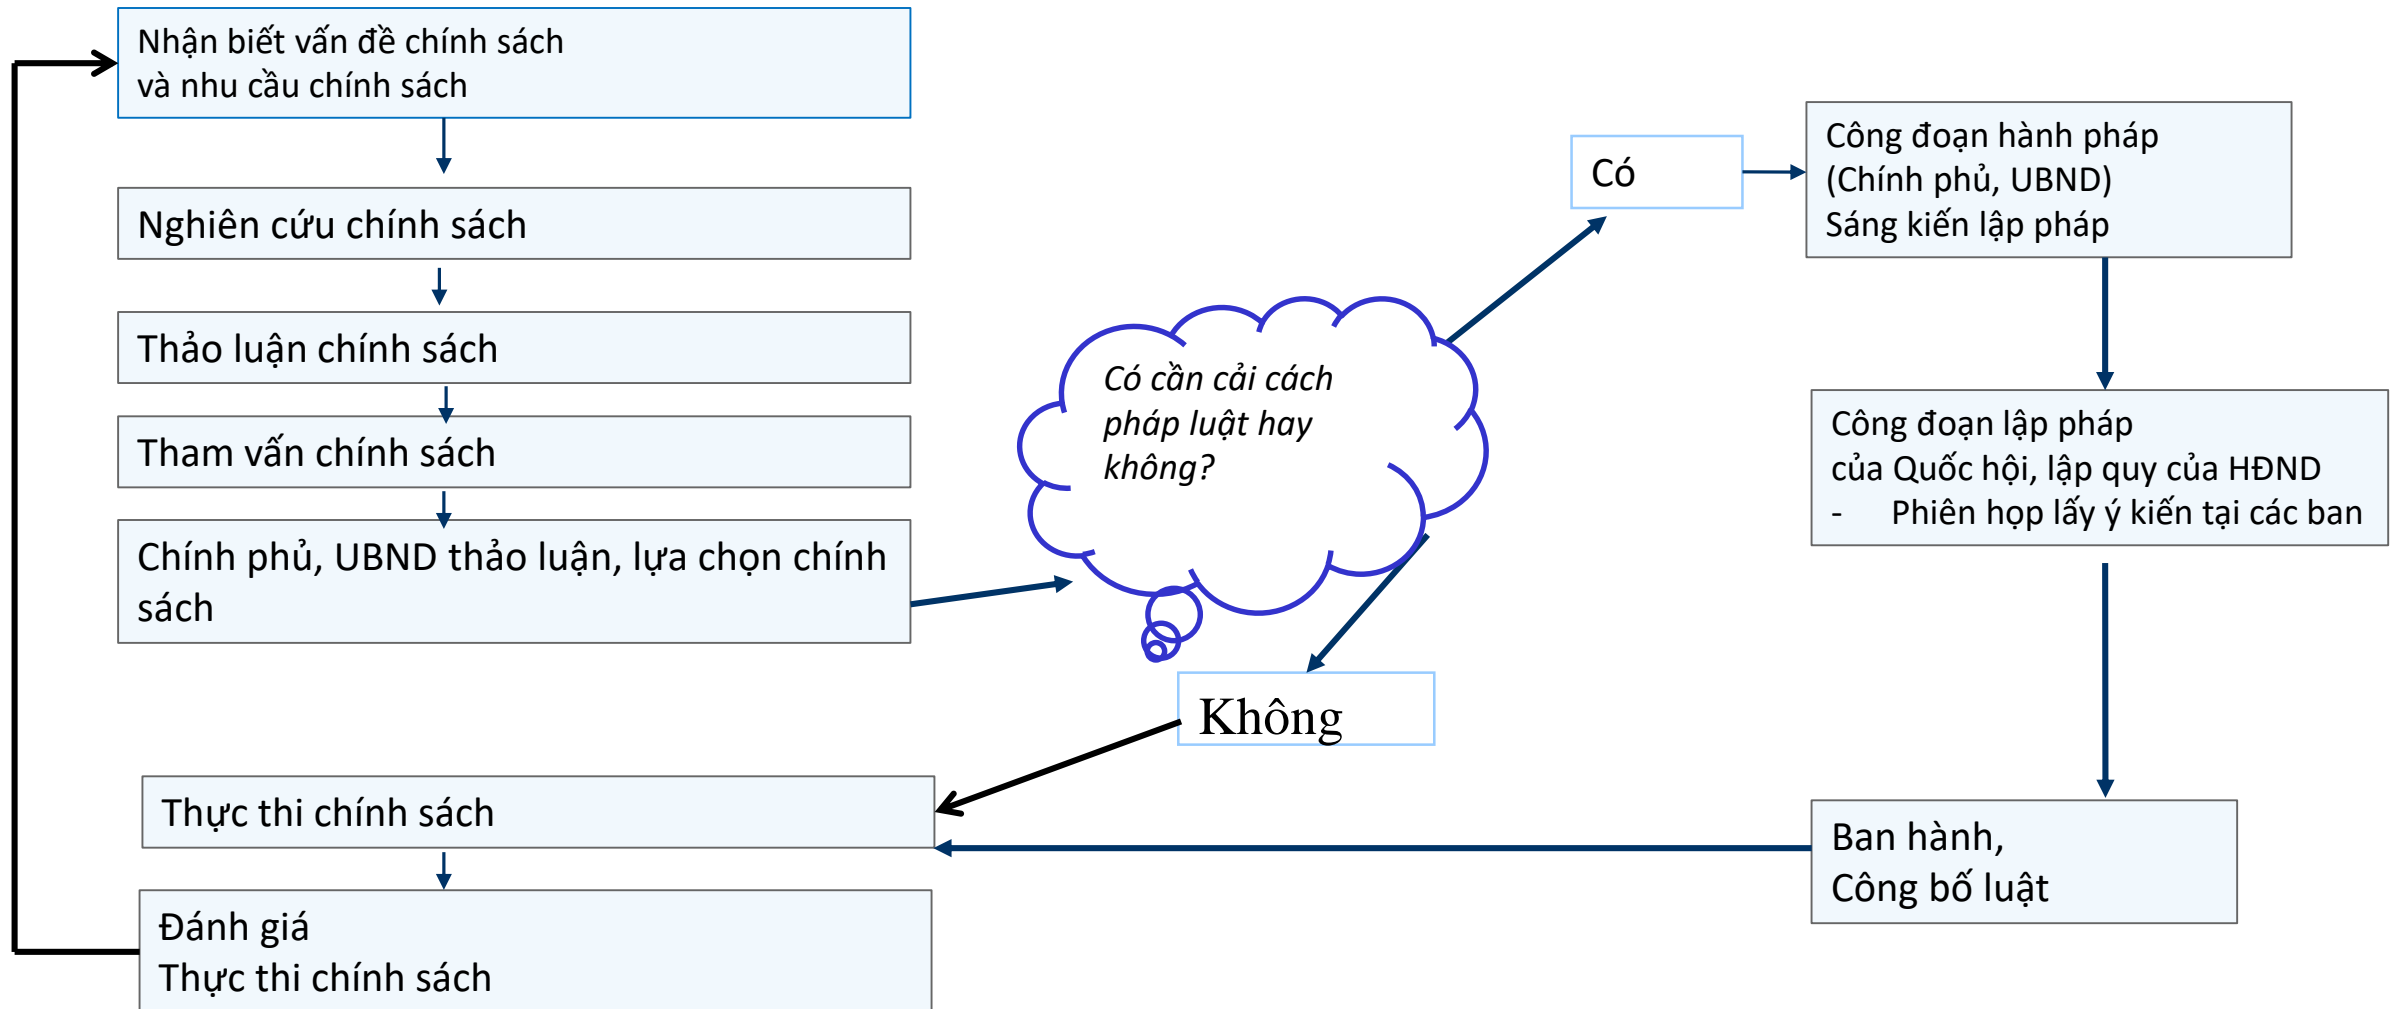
Nhận biết vấn đề chính sách
và nhu cầu chính sách

Nghiên cứu chính sách

Thảo luận chính sách

Tham vấn chính sách

Chính phủ, UBND thảo luận, lựa chọn chính sách

Có cần cải cách pháp luật hay không?

Có

Công đoạn hành pháp
(Chính phủ, UBND)
Sáng kiến lập pháp

Công đoạn lập pháp
của Quốc hội, lập quy của HĐND
- Phiên họp lấy ý kiến tại các ban

Không

Thực thi chính sách

Ban hành,
Công bố luật

Đánh giá
Thực thi chính sách